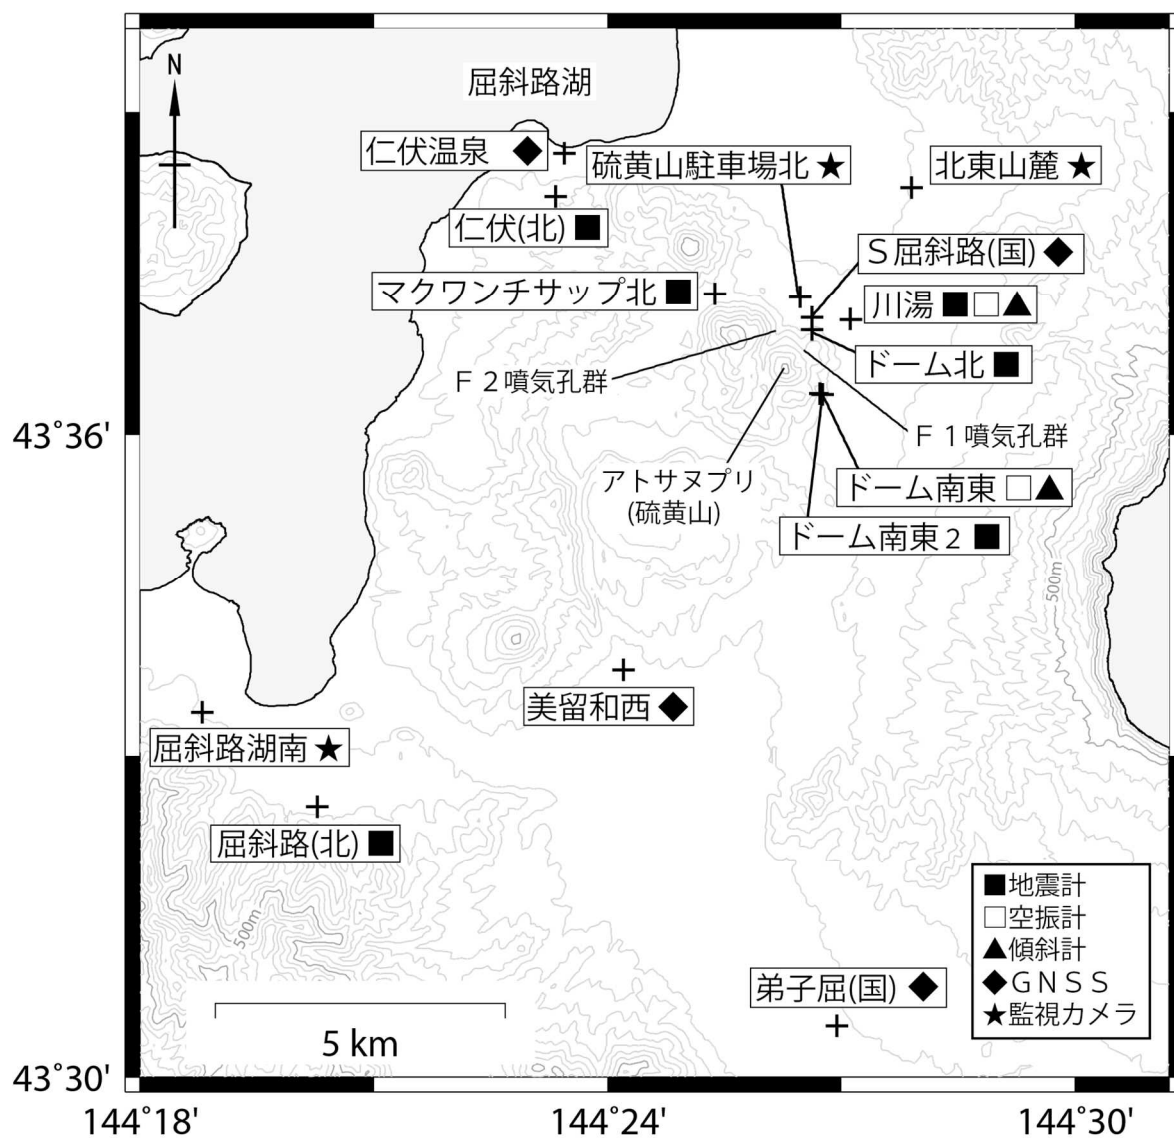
N

屈斜路湖

仁伏温泉 ◆

硫黄山駐車場北 ★

北東山麓 ★

仁伏(北) ■

S屈斜路(国) ◆

マクワンチサップ北 ■

川湯 ■□▲

ドーム北 ■

F 2噴気孔群

F 1噴気孔群

アトサヌプリ
(硫黄山)

ドーム南東 □▲

ドーム南東 2 ■

500m

美留和西 ◆

屈斜路湖南 ★

屈斜路(北) ■

500m

■地震計
□空振計
▲傾斜計
◆GNSS
★監視カメラ

弟子屈(国) ◆

5 km

43°36'

43°30'

144°18'

144°24'

144°30'